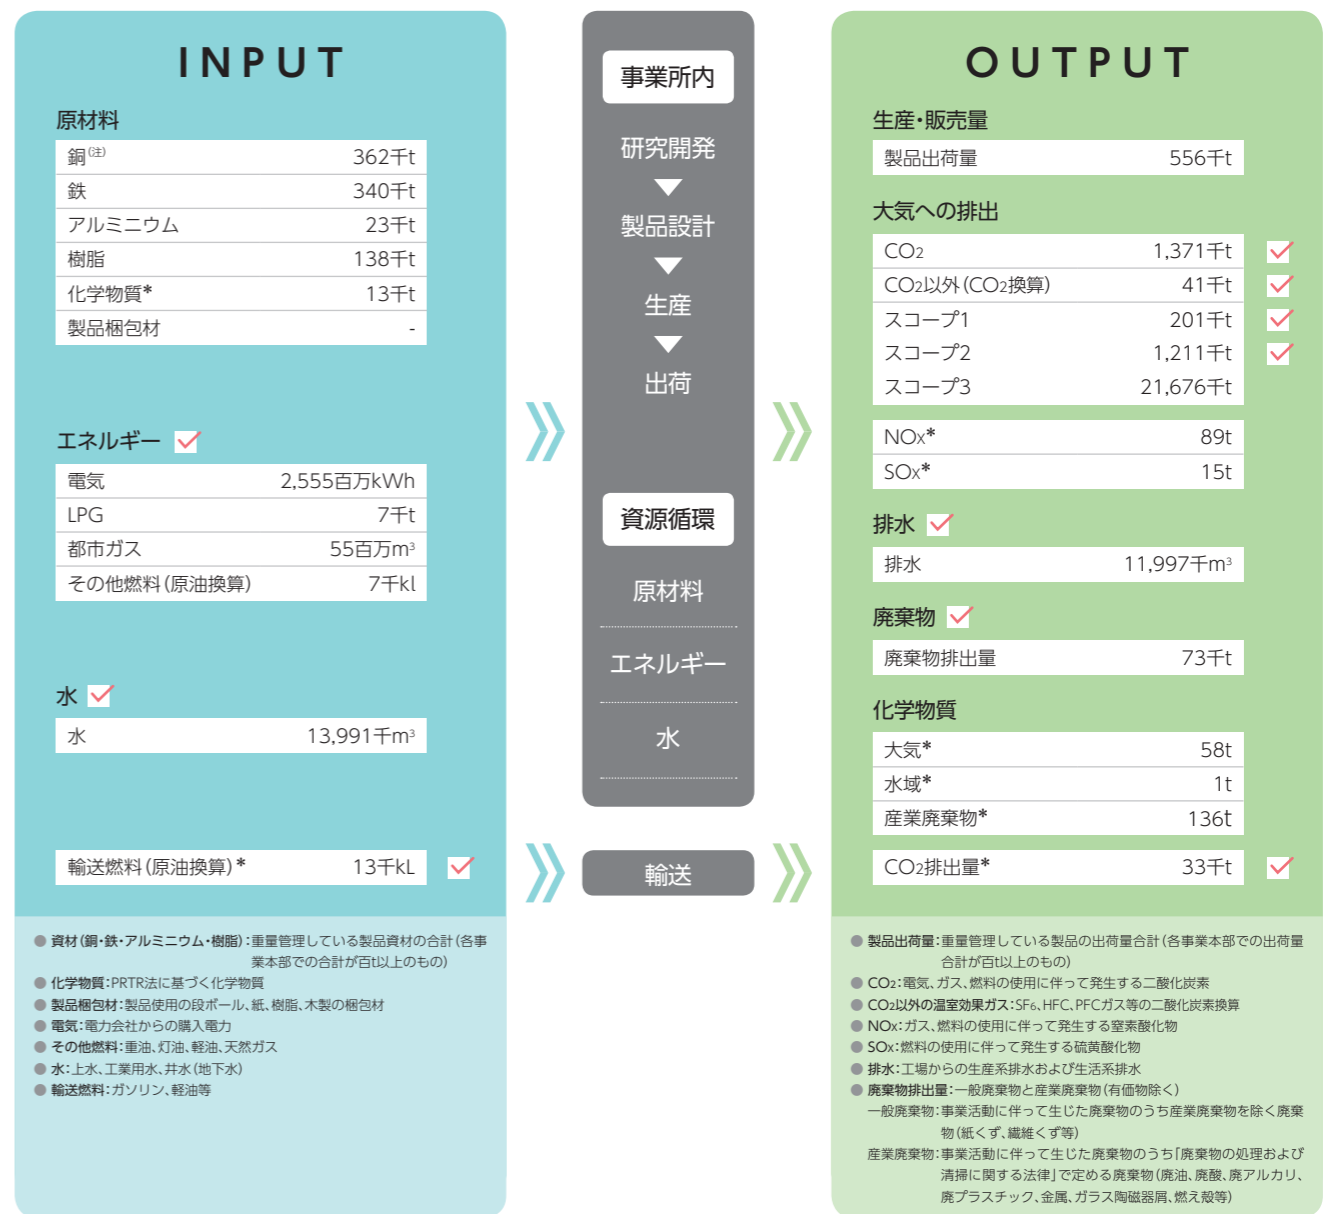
INPUT

原材料

| 銅(注) | 362千t |
|---|---|
| 鉄 | 340千t |
| アルミニウム | 23千t |
| 樹脂 | 138千t |
| 化学物質* | 13千t |
| 製品梱包材 | - |

エネルギー

| 電気 | 2,555百万kWh |
|---|---|
| LPG | 7千t |
| 都市ガス | 55百万m³ |
| その他燃料(原油換算) | 7千kl |

水

| 水 | 13,991千m³ |
|---|---|

| 輸送燃料(原油換算)* | 13千kL |
|---|---|

事業所内

研究開発

製品設計

生産

出荷

資源循環

原材料

エネルギー

水

輸送

OUTPUT

生産・販売量

| 製品出荷量 | 556千t |
|---|---|

大気への排出

| $CO_2$ | 1,371千t |
|---|---|
| $CO_2$以外($CO_2$換算) | 41千t |
| スコープ1 | 201千t |
| スコープ2 | 1,211千t |
| スコープ3 | 21,676千t |

| NOx* | 89t |
|---|---|
| SOx* | 15t |

排水

| 排水 | 11,997千m³ |
|---|---|

廃棄物

| 廃棄物排出量 | 73千t |
|---|---|

化学物質

| 大気* | 58t |
|---|---|
| 水域* | 1t |
| 産業廃棄物* | 136t |

| $CO_2$排出量* | 33千t |
|---|---|

● 資材(銅・鉄・アルミニウム・樹脂):重量管理している製品資材の合計(各事業本部での合計が百t以上のもの)
● 化学物質:PRTR法に基づく化学物質
● 製品梱包材:製品使用の段ボール、紙、樹脂、木製の梱包材
● 電気:電力会社からの購入電力
● その他燃料:重油、灯油、軽油、天然ガス
● 水:上水、工業用水、井水(地下水)
● 輸送燃料:ガソリン、軽油等

● 製品出荷量:重量管理している製品の出荷量合計(各事業本部での出荷量合計が百t以上のもの)
● $CO_2$:電気、ガス、燃料の使用に伴って発生する二酸化炭素
● $CO_2$以外の温室効果ガス:$SF_6$、HFC、PFCガス等の二酸化炭素換算
● NOx:ガス、燃料の使用に伴って発生する窒素酸化物
● SOx:燃料の使用に伴って発生する硫黄酸化物
● 排水:工場からの生産系排水および生活系排水
● 廃棄物排出量:一般廃棄物と産業廃棄物(有価物除く)
一般廃棄物:事業活動に伴って生じた廃棄物のうち産業廃棄物を除く廃棄物(紙くず、繊維くず等)
産業廃棄物:事業活動に伴って生じた廃棄物のうち「廃棄物の処理および清掃に関する法律」で定める廃棄物(廃油、廃酸、廃アルカリ、廃プラスチック、金属、ガラス陶磁器屑、燃え殻等)